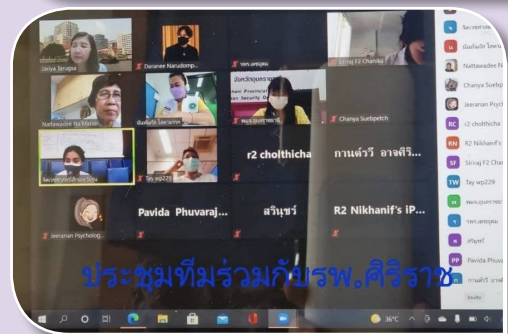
Siriya Teragsa

Dananee Narudomp...

Sirisuj F2 Chanya

Nattawadee Na Manop...

r2 cholthicha

กานต์รวี อาจศิริ...

Chanya Suebpetch

Tay wp229

Pavida Phuvaraj...

สริษชรี

R2 Nikhanif's iP...

Jeeranan Psycholog...

Nattawadee N

Chanya Suebp

Jeeranan Psyc

r2 cholthicha

R2 Nikhanif's

Sirisuj F2 Cha

Tay wp229

Pavida Phuva

กานต์รวี อาจ

ประชุมทีมร่วมกับรพ.ศิริราช

36°C